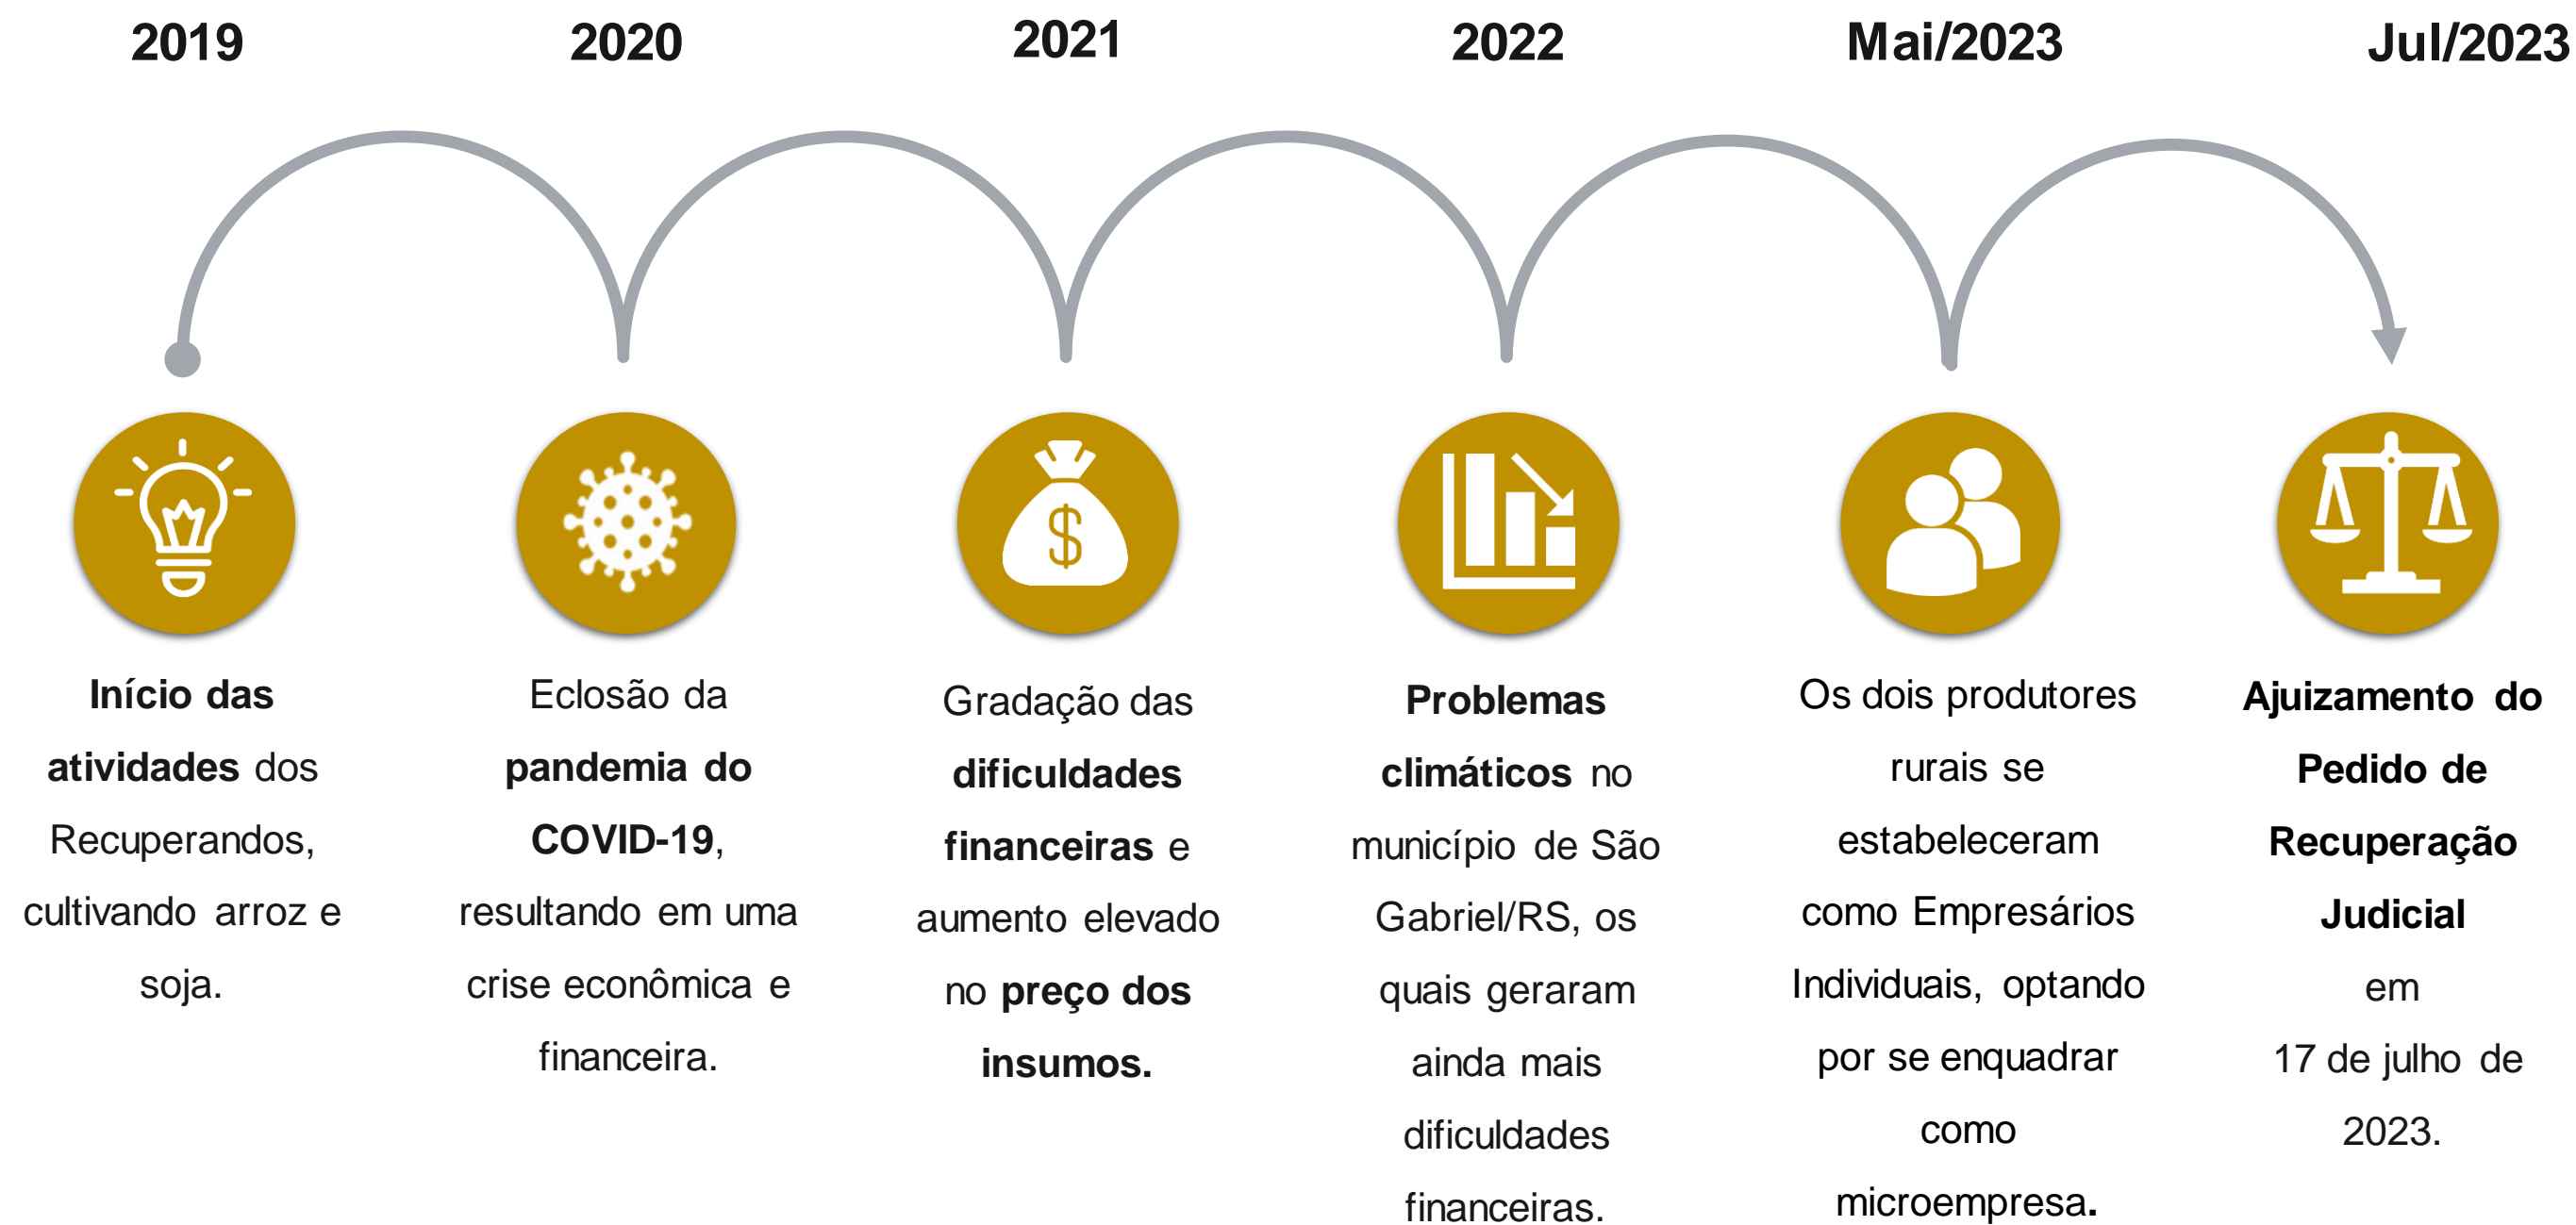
2019

**Início das atividades** dos Recuperandos, cultivando arroz e soja.

2020

Eclosão da **pandemia do COVID-19**, resultando em uma crise econômica e financeira.

2021

Gradação das **dificuldades financeiras** e aumento elevado no **preço dos insumos.**

2022

**Problemas climáticos** no município de São Gabriel/RS, os quais geraram ainda mais dificuldades financeiras.

Mai/2023

Os dois produtores rurais se estabeleceram como Empresários Individuais, optando por se enquadrar como microempresa.

Jul/2023

**Ajuizamento do Pedido de Recuperação Judicial** em 17 de julho de 2023.